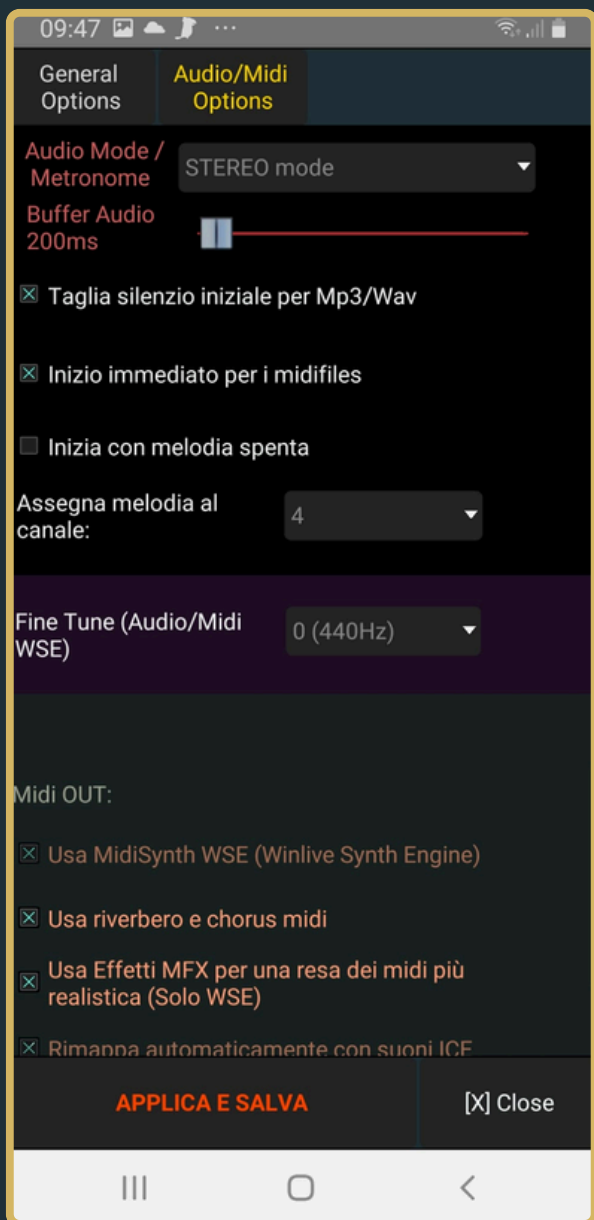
09:47 ···

General Options

Audio/Midi Options

Audio Mode / Metronome

STEREO mode

Buffer Audio 200ms

☒ Taglia silenzio iniziale per Mp3/Wav

☒ Inizio immediato per i midifiles

☐ Inizia con melodia spenta

Assegna melodia al canale:

4

Fine Tune (Audio/Midi WSE)

0 (440Hz)

Midi OUT:

☒ Usa MidiSynth WSE (Winlive Synth Engine)

☒ Usa riverbero e chorus midi

☒ Usa Effetti MFX per una resa dei midi più realistica (Solo WSE)

☒ Rimappa automaticamente con suoni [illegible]

APPLICA E SALVA

[X] Close